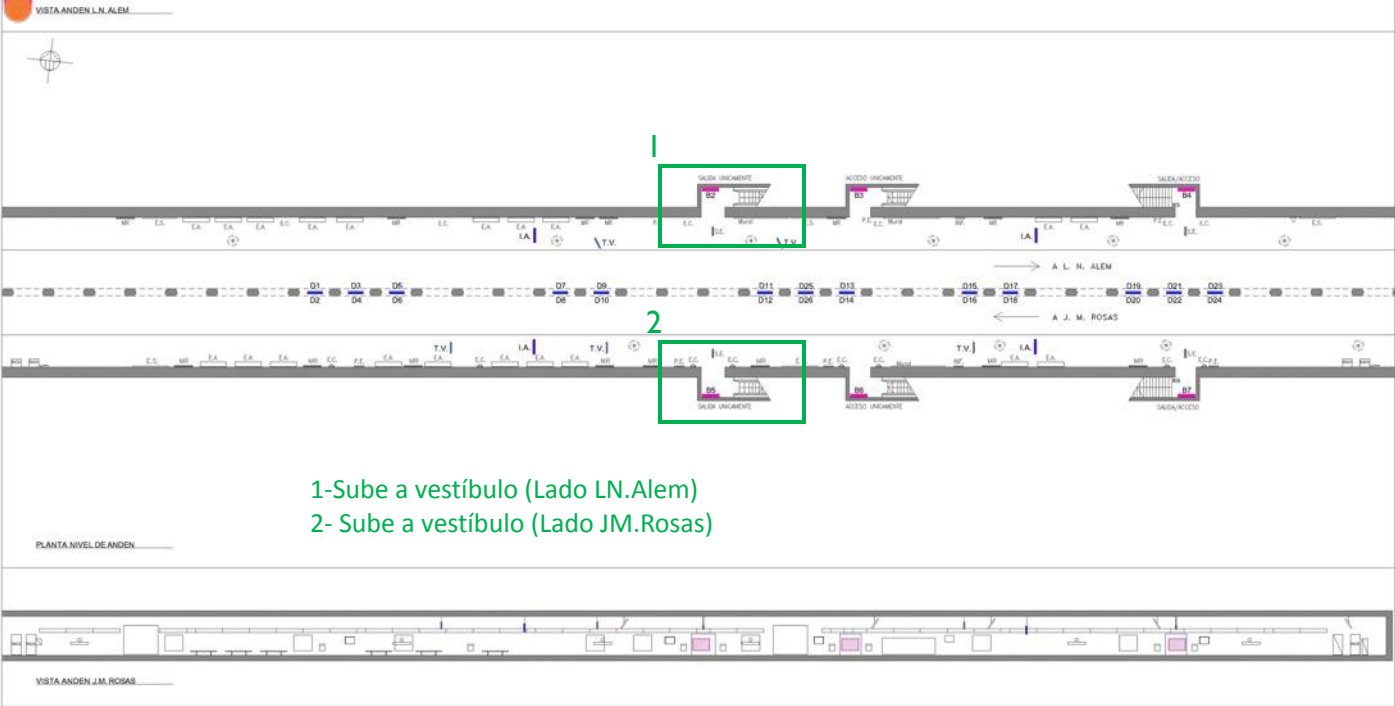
VISTA ANDEN L.N. ALEM

1

SALIDA UNICAMENTE
B2
ACCESO UNICAMENTE
B3
SALIDA/ACCESO
B4

MR E.S. E.A. E.A. E.A. E.C. E.A. E.A. MR E.C. E.A. E.A. E.A. MR MR P.E. E.C. S.E. Mural P.E. E.C. Mural MR MR E.A. MR P.E. E.C. E.C. S.E. E.S.

I.A. T.V. T.V. I.A.

A L. N. ALEM

D1 D2 D3 D4 D5 D6 D7 D8 D9 D10 D11 D12 D25 D26 D13 D14 D15 D16 D17 D18 D19 D20 D21 D22 D23 D24

A J. M. ROSAS

2

T.V. I.A. T.V. S.E. T.V. I.A. S.E.

E.S. MR E.A. E.A. E.A. MR E.C. P.E. E.A. MR E.A. E.C. E.A. E.A. MR MR P.E. E.C. E.C. MR E P.E. E.C. E.C. Mural MR MR E.A. MR E.C. P.E.

B5
SALIDA UNICAMENTE
B6
ACCESO UNICAMENTE
B7
SALIDA/ACCESO

1-Sube a vestíbulo (Lado LN.Alem)
2- Sube a vestíbulo (Lado JM.Rosas)

PLANTA NIVEL DE ANDEN

VISTA ANDEN J.M. ROSAS